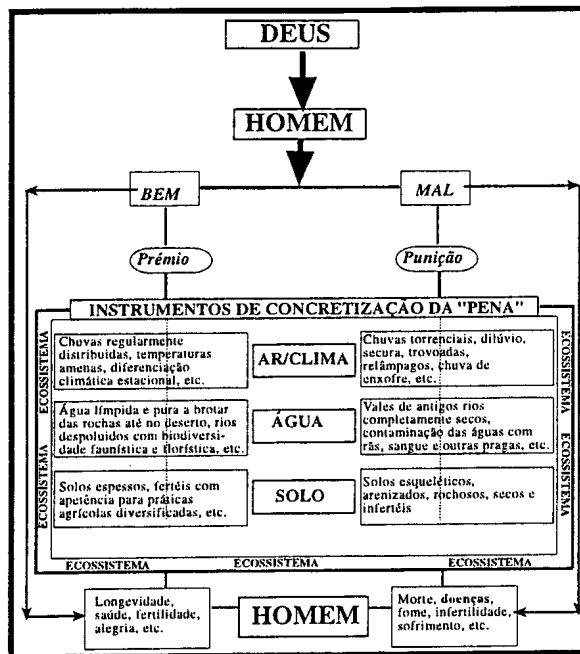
DEUS

HOMEM

BEM

MAL

Prémio

Punição

INSTRUMENTOS DE CONCRETIZAÇÃO DA "PENA"

ECOSSISTEMA

ECOSSISTEMA

Chuvas regularmente distribuidas, temperaturas amenas, diferenciação climática estacional, etc.

AR/CLIMA

Chuvas torrenciais, dilúvio, secura, trovoadas, relâmpagos, chuva de enxofre, etc.

Água límpida e pura a brotar das rochas até no deserto, rios despoluídos com biodiversidade faunística e florística, etc.

ÁGUA

Vales de antigos rios completamente secos, contaminação das águas com rãs, sangue e outras pragas, etc.

Solos espessos, férteis com apetência para práticas agrícolas diversificadas, etc.

SOLO

Solos esqueléticos, arenizados, rochosos, secos e inférteis

ECOSSISTEMA

ECOSSISTEMA

ECOSSISTEMA

ECOSSISTEMA

ECOSSISTEMA

Longevidade, saúde, fertilidade, alegria, etc.

HOMEM

Morte, doenças, fome, infertilidade, sofrimento, etc.